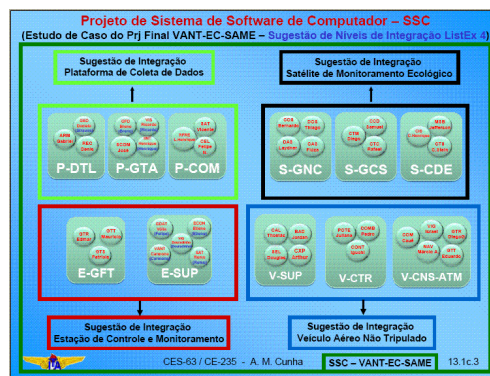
Projeto de Sistema de Software de Computador – SSC

(Estudo de Caso do Prj Final VANT-EC-SAME – Sugestão de Níveis de Integração ListEx 4)

Sugestão de Integração
Plataforma de Coleta de Dados

Sugestão de Integração
Satélite de Monitoramento Ecológico

P-DTL

P-GTA

P-COM

S-GNC

S-GCS

S-CDE

E-GFT

E-SUP

V-SUP

V-CTR

V-CNS-ATM

Sugestão de Integração
Estação de Controle e Monitoramento

Sugestão de Integração
Veículo Aéreo Não Tripulado

CES-63 / CE-235 - A. M. Cunha

SSC – VANT-EC-SAME

13.1c.3